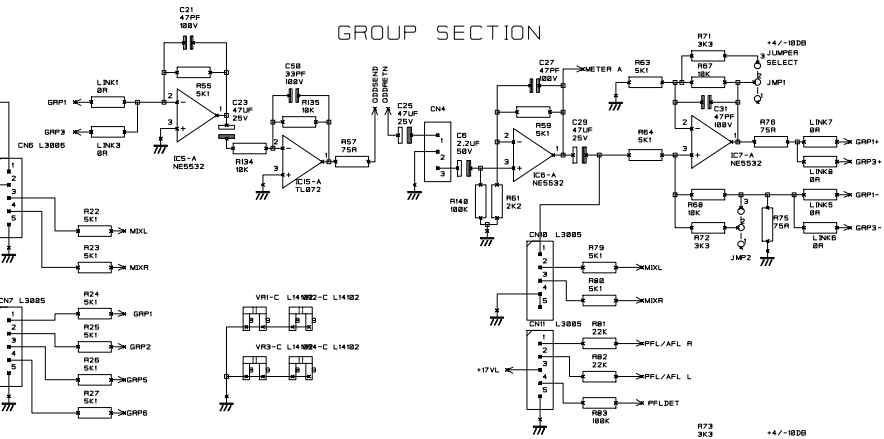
GROUP SECTION

C21
47PF
100V

LINK1
0R
GRP1
R55
5K1
2
3
C23
47UF
25V
GRP3
LINK3
0R
IC5-A
NE5532

C50
33PF
100V
R135
10K
R134
10K
2
3
IC15-A
TL072
R57
75R
ODDSEND
ODDRETN
C25
47UF
25V
CN4
1
2
3

C6
2.2UF
50V
C27
47PF
100V
METER A
R59
5K1
2
3
IC6-A
NE5532
C29
47UF
25V
R140
100K
R61
2K2

R63
5K1
R64
5K1
R71
3K3
R67
10K
+4/-10DB
JUMPER
SELECT
JMP1
3
2
1
C31
47PF
100V
2
3
IC7-A
NE5532
R76
75R
LINK7
0R
GRP1+
GRP3+
LINK8
0R
GRP1-
LINK5
0R
R68
10K
R72
3K3
JMP2
R75
75R
LINK6
0R
GRP3-

CN6 L3005
1
2
3
4
5
R22
5K1
MIXL
R23
5K1
MIXR

CN7 L3005
1
2
3
4
5
R24
5K1
GRP1
R25
5K1
GRP2
R26
5K1
GRP5
R27
5K1
GRP6

VR1-C L14102
VR2-C L14102
VR3-C L14102
VR4-C L14102

CN10 L3005
1
2
3
4
5
R79
5K1
MIXL
R80
5K1
MIXR

CN11 L3005
+17VL
1
2
3
4
5
R81
22K
PFL/AFL R
R82
22K
PFL/AFL L
R83
100K
PFLDET

R73
3K3
+4/-10DB